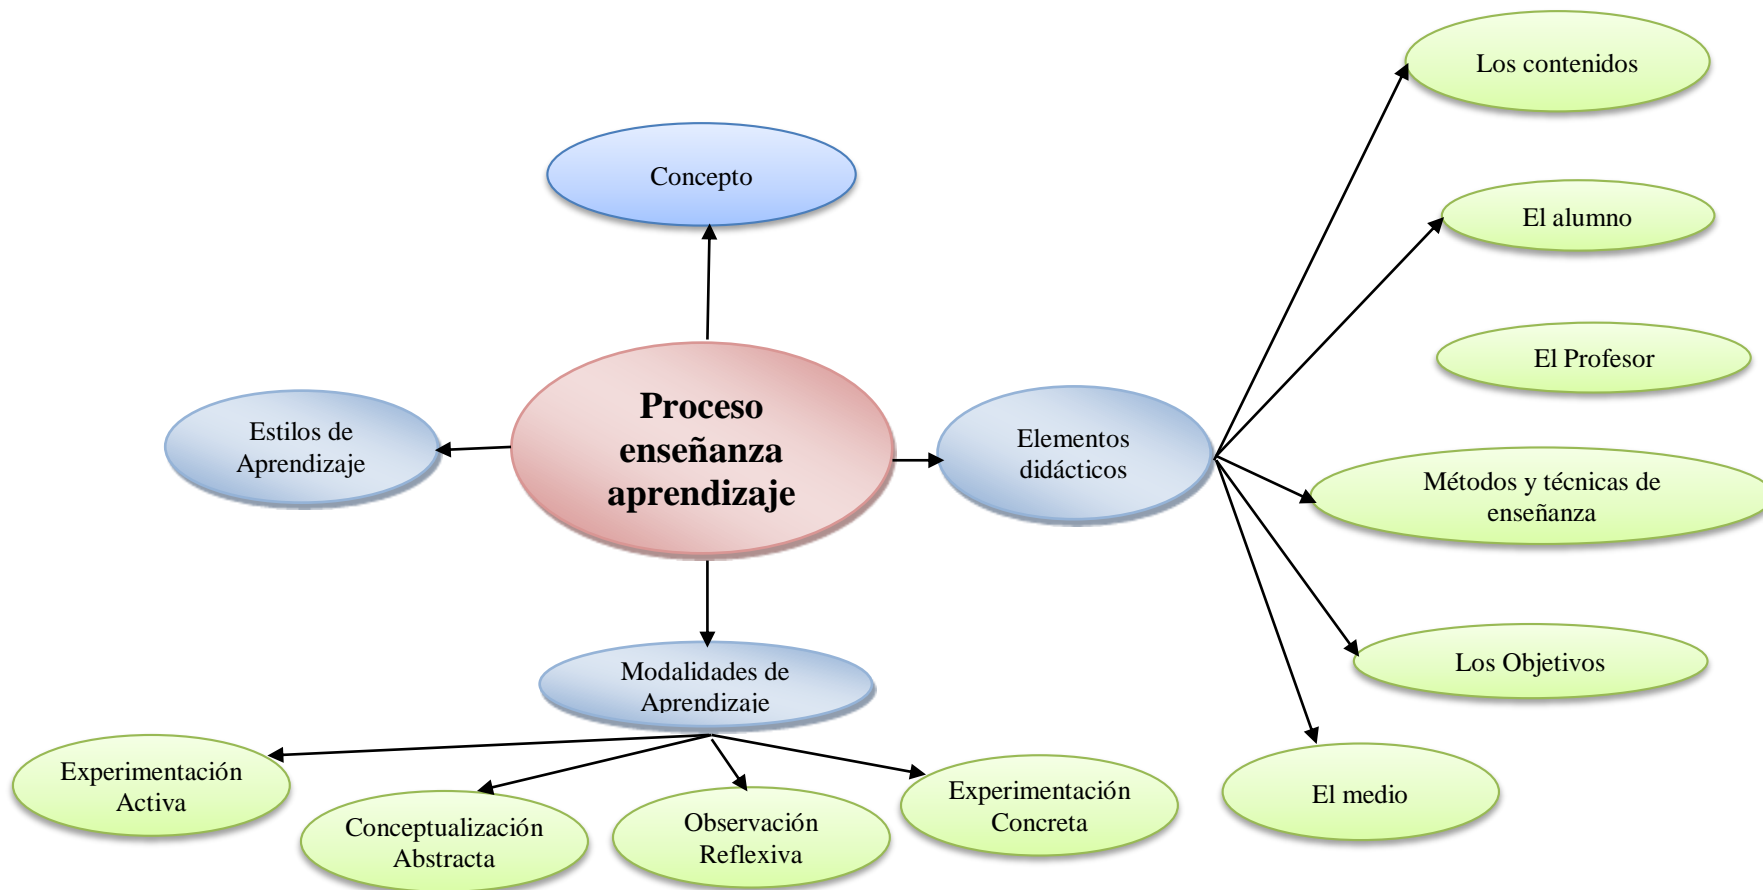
Concepto

Estilos de Aprendizaje

Proceso enseñanza aprendizaje

Elementos didácticos

Los contenidos

El alumno

El Profesor

Métodos y técnicas de enseñanza

Los Objetivos

El medio

Modalidades de Aprendizaje

Experimentación Activa

Conceptualización Abstracta

Observación Reflexiva

Experimentación Concreta